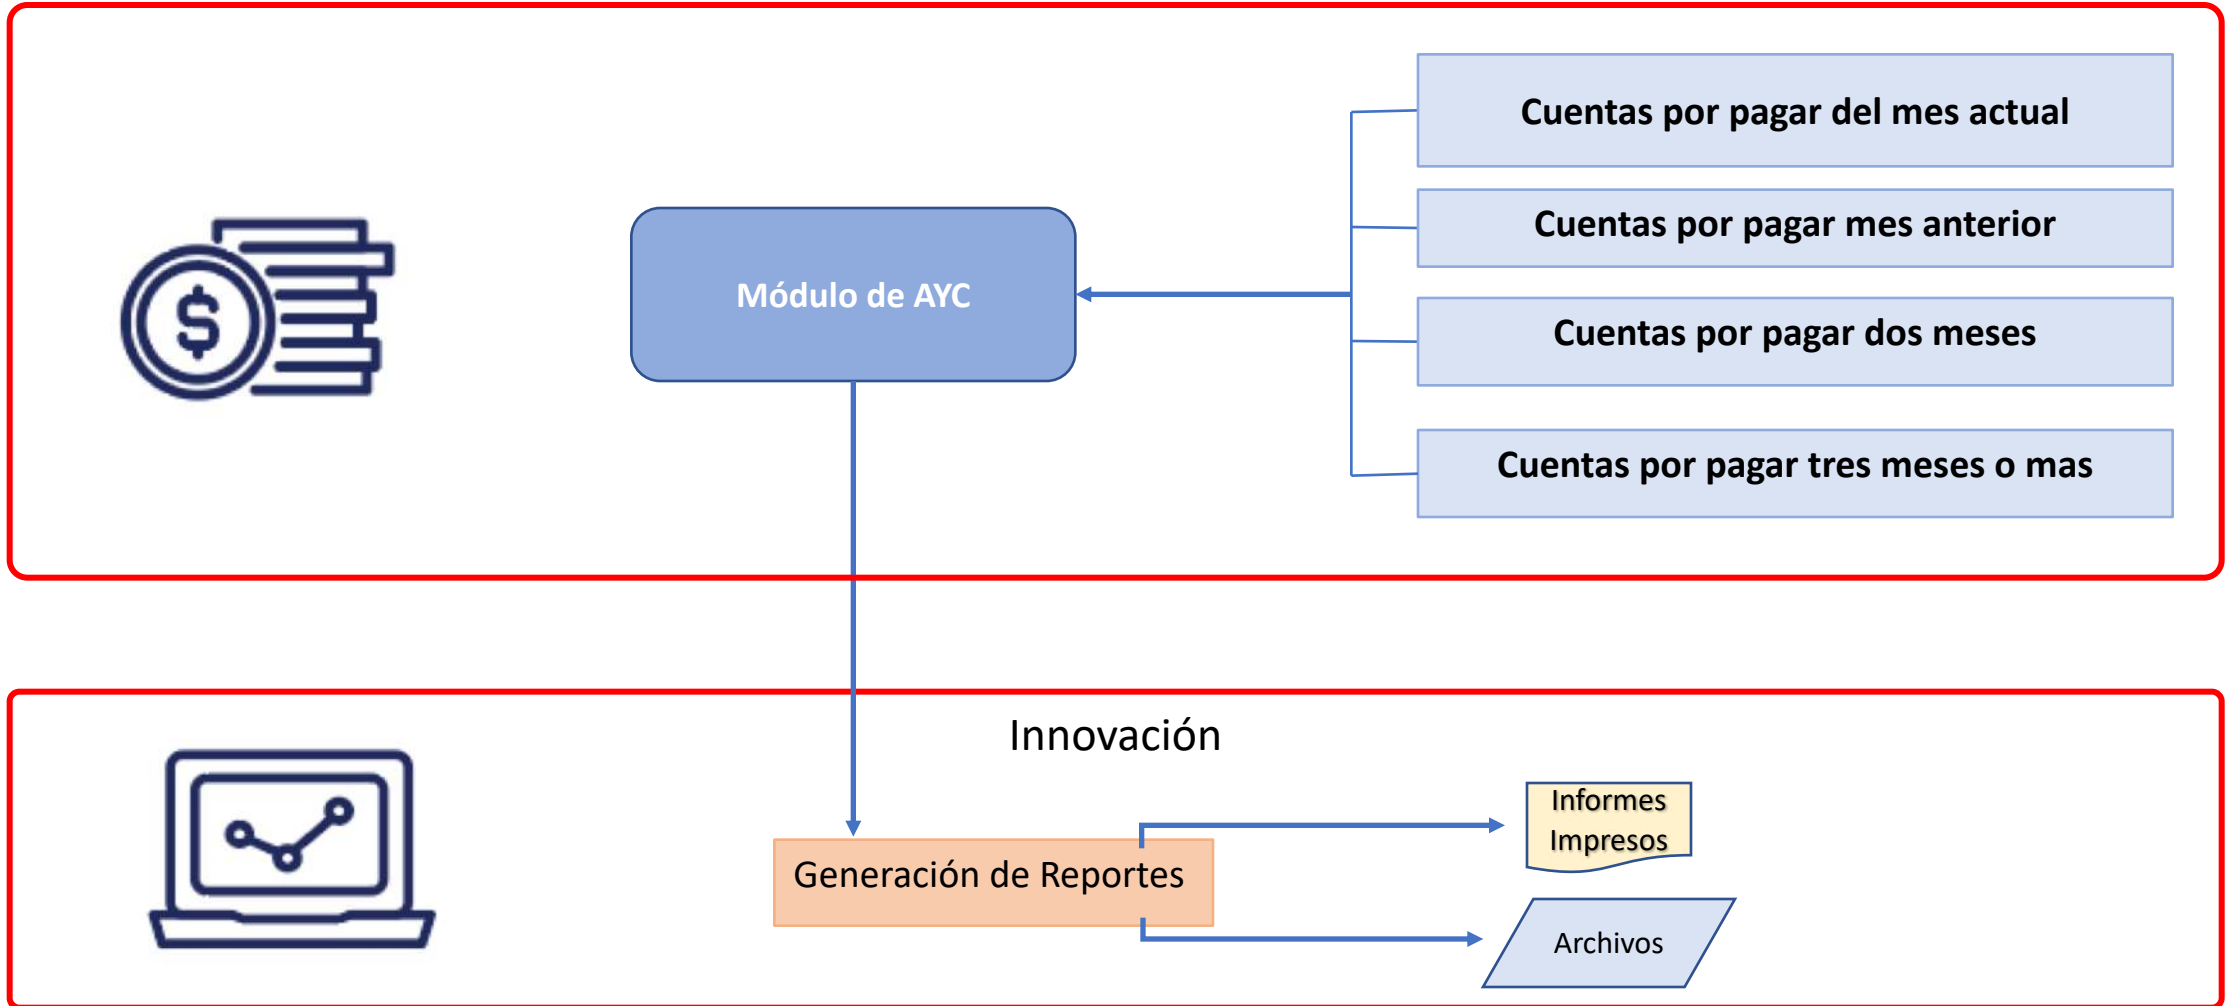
$

Módulo de AYC

Cuentas por pagar del mes actual

Cuentas por pagar mes anterior

Cuentas por pagar dos meses

Cuentas por pagar tres meses o mas

Innovación

Generación de Reportes

Informes Impresos

Archivos